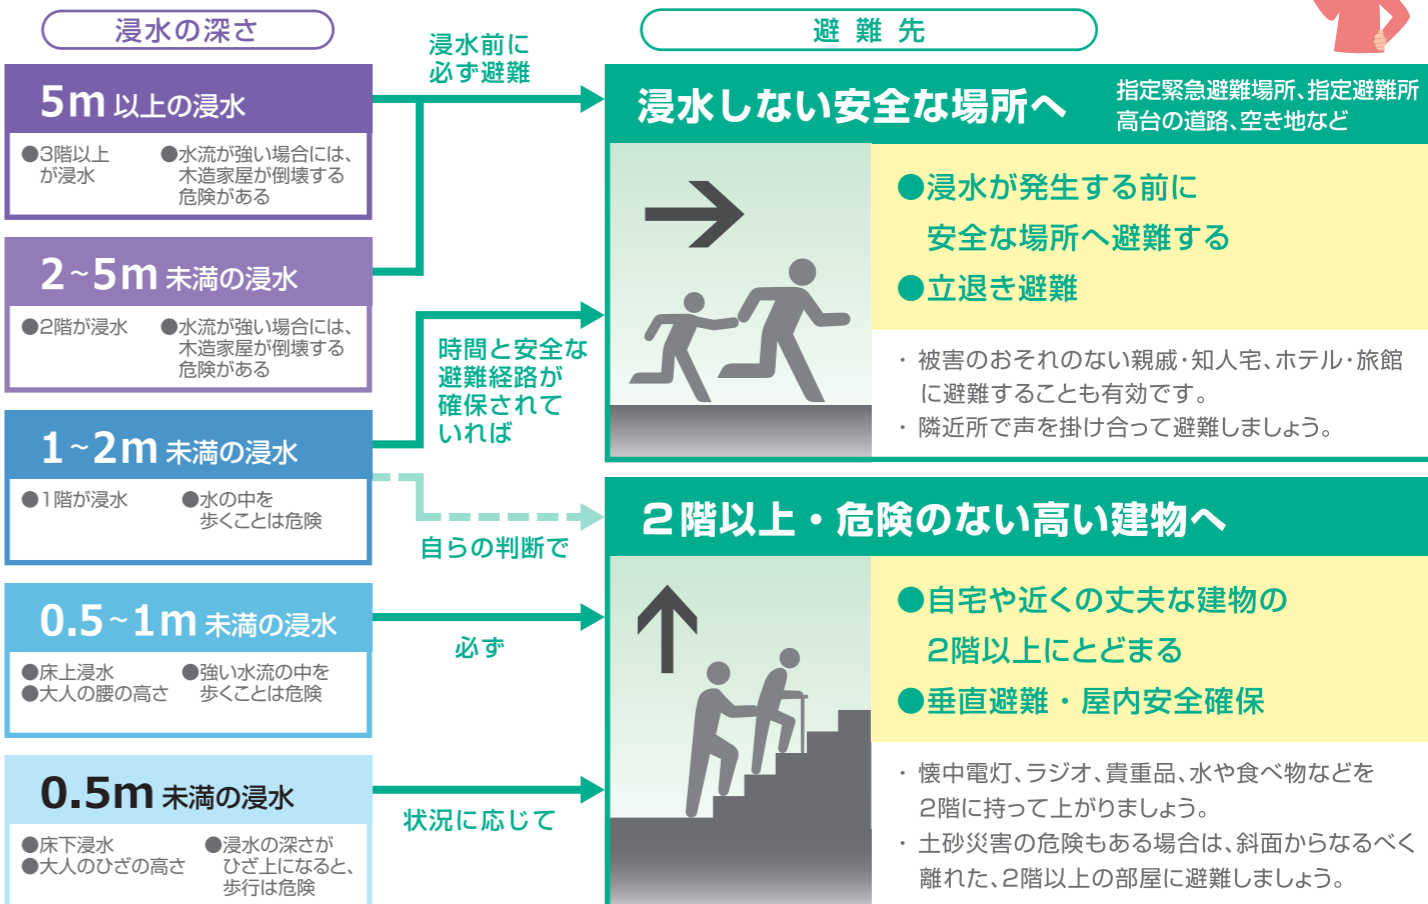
浸水の深さ

5m 以上の浸水
●3階以上が浸水
●水流が強い場合には、木造家屋が倒壊する危険がある

2~5m 未満の浸水
●2階が浸水
●水流が強い場合には、木造家屋が倒壊する危険がある

1~2m 未満の浸水
●1階が浸水
●水の中を歩くことは危険

0.5~1m 未満の浸水
●床上浸水
●大人の腰の高さ
●強い水流の中を歩くことは危険

0.5m 未満の浸水
●床下浸水
●大人のひざの高さ
●浸水の深さがひざ上になると、歩行は危険

浸水前に必ず避難

時間と安全な避難経路が確保されていれば

自らの判断で

必ず

状況に応じて

避 難 先

浸水しない安全な場所へ
指定緊急避難場所、指定避難所
高台の道路、空き地など

●浸水が発生する前に安全な場所へ避難する
●立退き避難

・被害のおそれのない親戚・知人宅、ホテル・旅館に避難することも有効です。
・隣近所で声を掛け合って避難しましょう。

2階以上・危険のない高い建物へ

●自宅や近くの丈夫な建物の2階以上にとどまる
●垂直避難・屋内安全確保

・懐中電灯、ラジオ、貴重品、水や食べ物などを2階に持って上がりましょう。
・土砂災害の危険もある場合は、斜面からなるべく離れた、2階以上の部屋に避難しましょう。